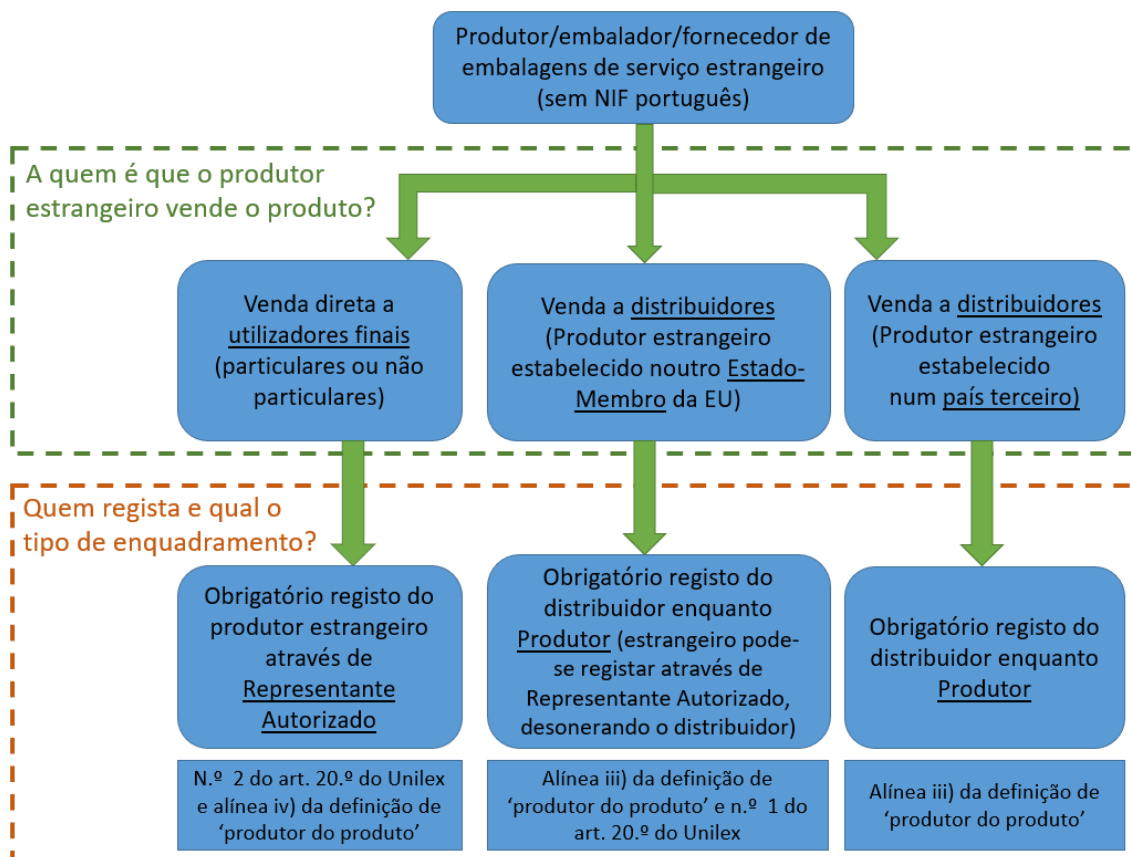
Produtor/embalador/fornecedor de embalagens de serviço estrangeiro (sem NIF português)

A quem é que o produtor estrangeiro vende o produto?

Venda direta a utilizadores finais (particulares ou não particulares)

Venda a distribuidores (Produtor estrangeiro estabelecido noutro Estado-Membro da EU)

Venda a distribuidores (Produtor estrangeiro estabelecido num país terceiro)

Quem regista e qual o tipo de enquadramento?

Obrigatório registo do produtor estrangeiro através de Representante Autorizado

Obrigatório registo do distribuidor enquanto Produtor (estrangeiro pode-se registar através de Representante Autorizado, desonerando o distribuidor)

Obrigatório registo do distribuidor enquanto Produtor

N.º 2 do art. 20.º do Unilex e alínea iv) da definição de 'produtor do produto'

Alínea iii) da definição de 'produtor do produto' e n.º 1 do art. 20.º do Unilex

Alínea iii) da definição de 'produtor do produto'